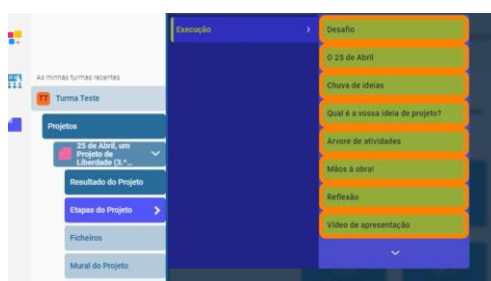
As minhas turmas recentes

TT Turma Teste

Projetos

25 de Abril, um Projeto de Liberdade (3.º...

Resultado do Projeto

Etapas do Projeto

Ficheiros

Mural do Projeto

Execução

Desafio

O 25 de Abril

Chuva de ideias

Qual é a vossa ideia de projeto?

Árvore de atividades

Mãos à obra!

Reflexão

Vídeo de apresentação